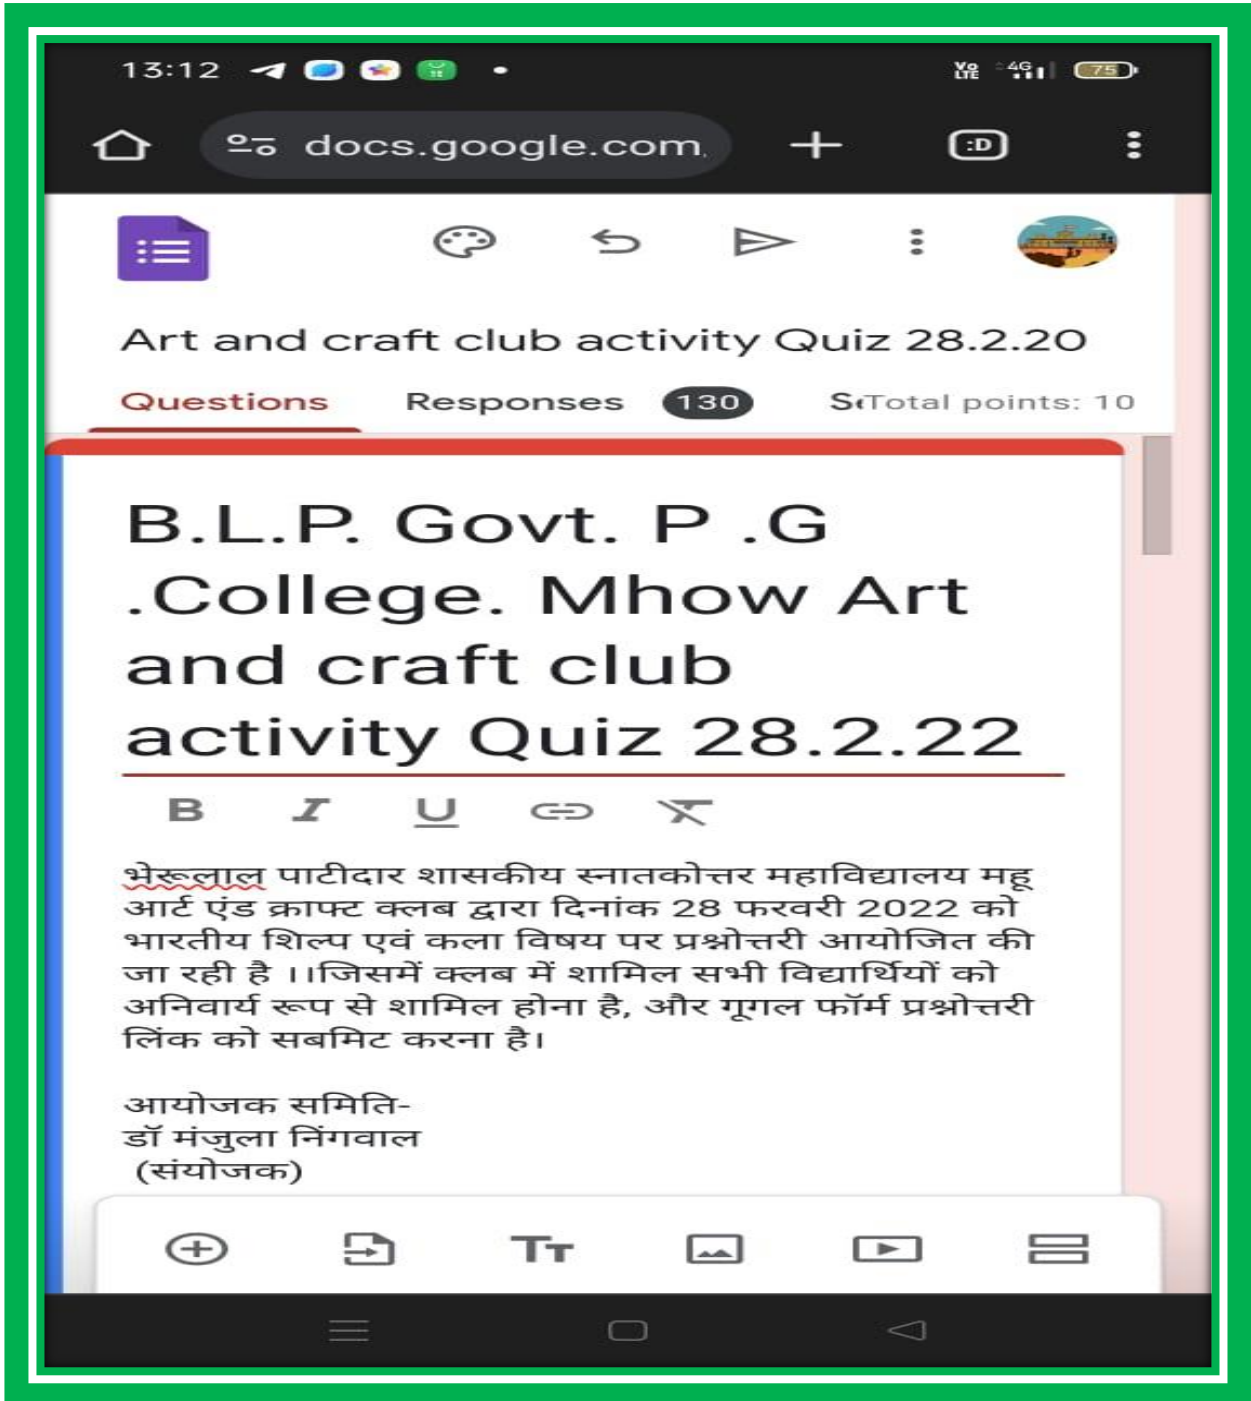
13:12

docs.google.com

Art and craft club activity Quiz 28.2.20

Questions Responses 130 S‹Total points: 10

B.L.P. Govt. P .G .College. Mhow Art and craft club activity Quiz 28.2.22

B I U

भेरूलाल पाटीदार शासकीय स्नातकोत्तर महाविद्यालय महू आर्ट एंड क्राफ्ट क्लब द्वारा दिनांक 28 फरवरी 2022 को भारतीय शिल्प एवं कला विषय पर प्रश्नोत्तरी आयोजित की जा रही है ।।जिसमें क्लब में शामिल सभी विद्यार्थियों को अनिवार्य रूप से शामिल होना है, और गूगल फॉर्म प्रश्नोत्तरी लिंक को सबमिट करना है।

आयोजक समिति-
डॉ मंजुला निंगवाल
(संयोजक)